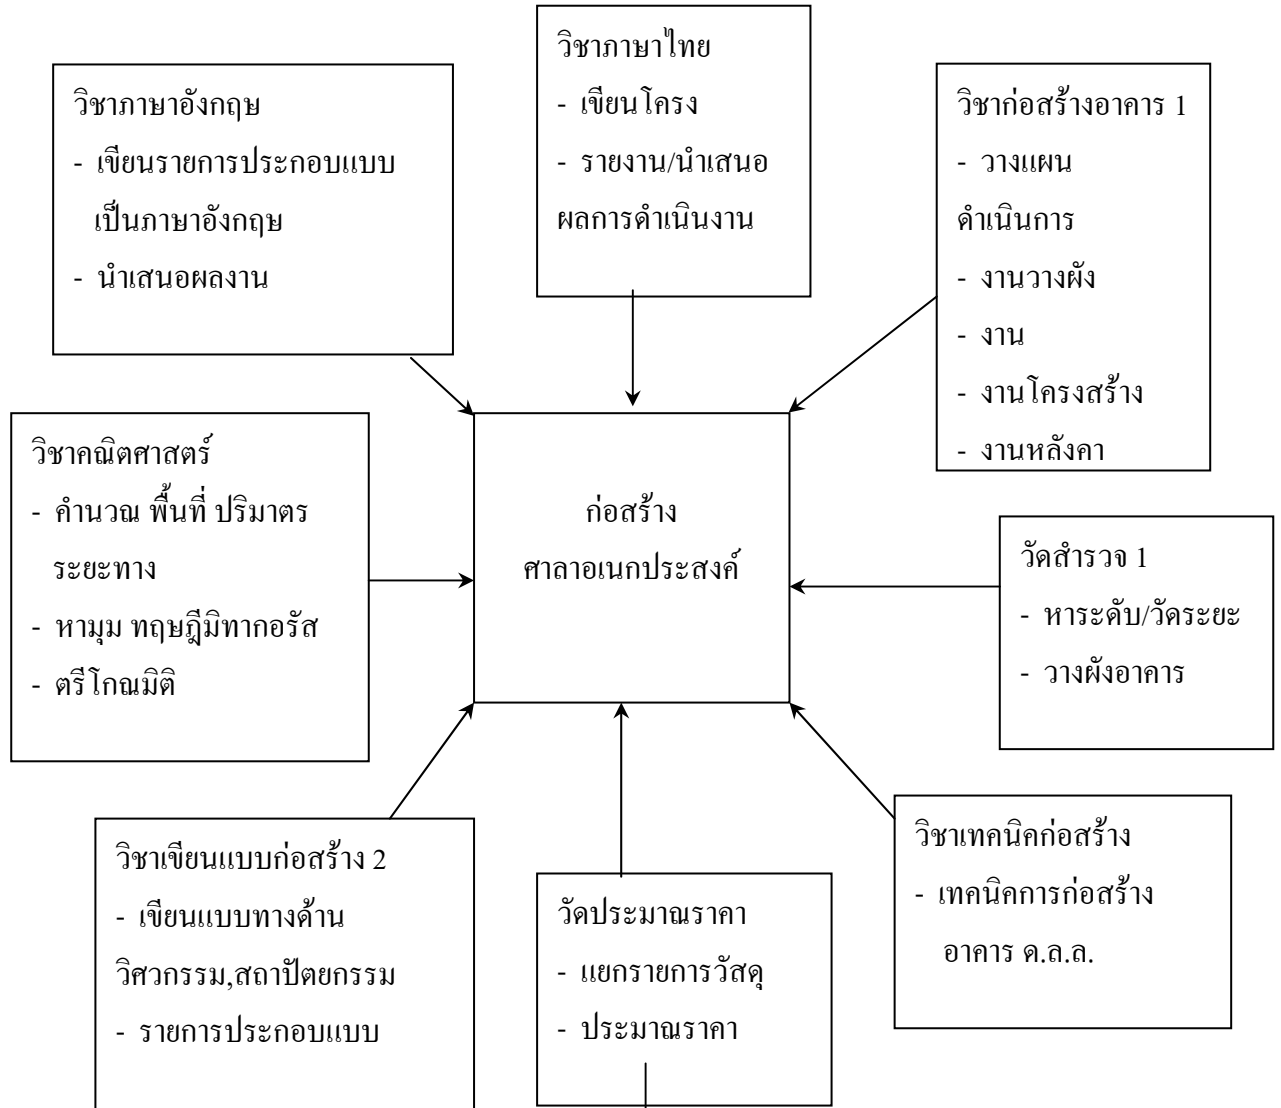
วิชาภาษาไทย
- เขียนโครง
- รายงาน/นำเสนอ ผลการดำเนินงาน

วิชาภาษาอังกฤษ
- เขียนรายการประกอบแบบ เป็นภาษาอังกฤษ
- นำเสนอผลงาน

วิชาก่อสร้างอาคาร 1
- วางแผน ดำเนินการ
- งานวางผัง
- งาน
- งานโครงสร้าง
- งานหลังคา

วิชาคณิตศาสตร์
- คำนวณ พื้นที่ ปริมาตร ระยะทาง
- หามุม ทฤษฎีมิทากอรัส
- ตรีโกณมิติ

ก่อสร้าง
ศาลาอเนกประสงค์

วัดสำรวจ 1
- หาระดับ/วัดระยะ
- วางผังอาคาร

วิชาเขียนแบบก่อสร้าง 2
- เขียนแบบทางด้าน วิศวกรรม,สถาปัตยกรรม
- รายการประกอบแบบ

วัดประมาณราคา
- แยกรายการวัสดุ
- ประมาณราคา

วิชาเทคนิคก่อสร้าง
- เทคนิคการก่อสร้าง อาคาร ค.ล.ล.